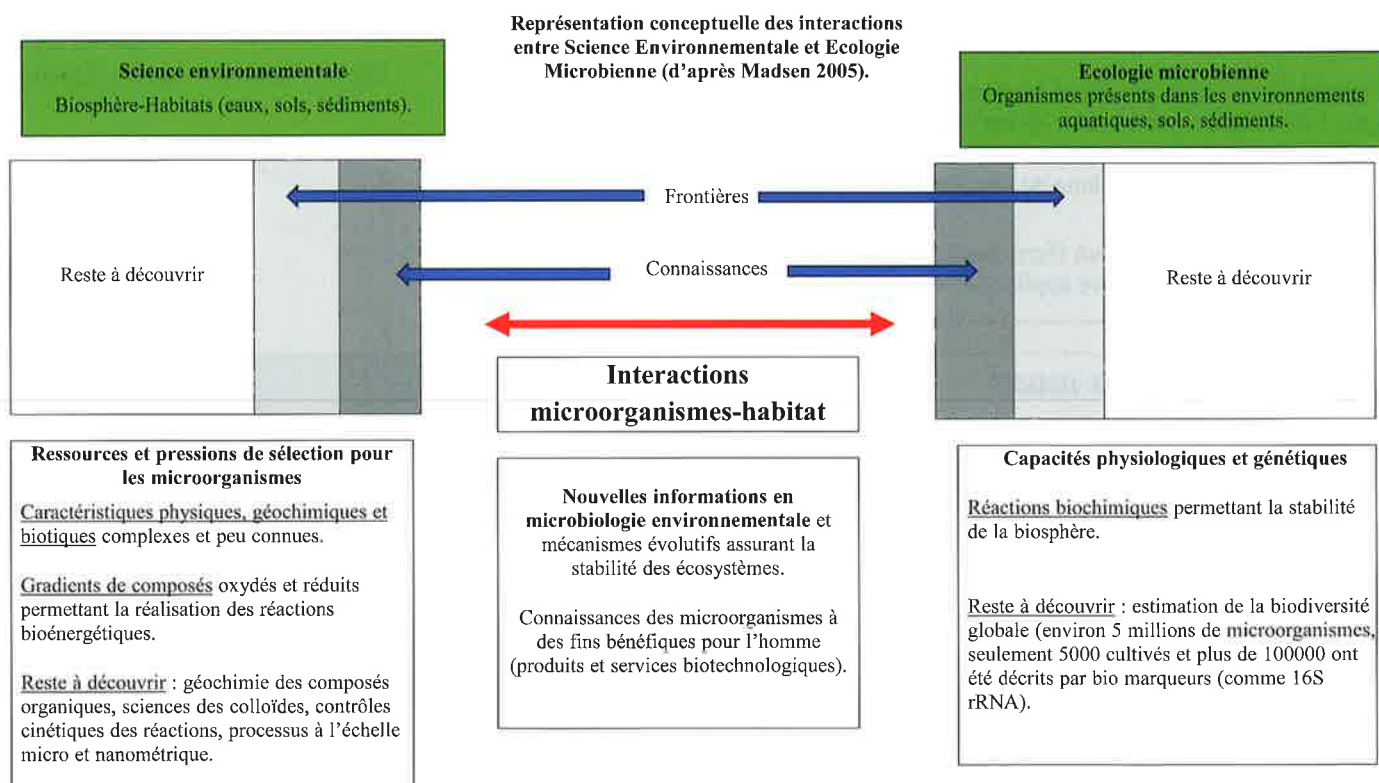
Représentation conceptuelle des interactions entre Science Environnementale et Ecologie Microbienne (d'après Madsen 2005).

Science environnementale
Biosphère-Habitats (eaux, sols, sédiments).

Ecologie microbienne
Organismes présents dans les environnements aquatiques, sols, sédiments.

Frontières

Connaissances

Reste à découvrir

Reste à découvrir

Interactions microorganismes-habitat

Ressources et pressions de sélection pour les microorganismes

Caractéristiques physiques, géochimiques et biotiques complexes et peu connues.

Gradients de composés oxydés et réduits permettant la réalisation des réactions bioénergétiques.

Reste à découvrir : géochimie des composés organiques, sciences des colloïdes, contrôles cinétiques des réactions, processus à l'échelle micro et nanométrique.

Nouvelles informations en microbiologie environnementale et mécanismes évolutifs assurant la stabilité des écosystèmes.

Connaissances des microorganismes à des fins bénéfiques pour l'homme (produits et services biotechnologiques).

Capacités physiologiques et génétiques

Réactions biochimiques permettant la stabilité de la biosphère.

Reste à découvrir : estimation de la biodiversité globale (environ 5 millions de microorganismes, seulement 5000 cultivés et plus de 100000 ont été décrits par bio marqueurs (comme 16S rRNA).